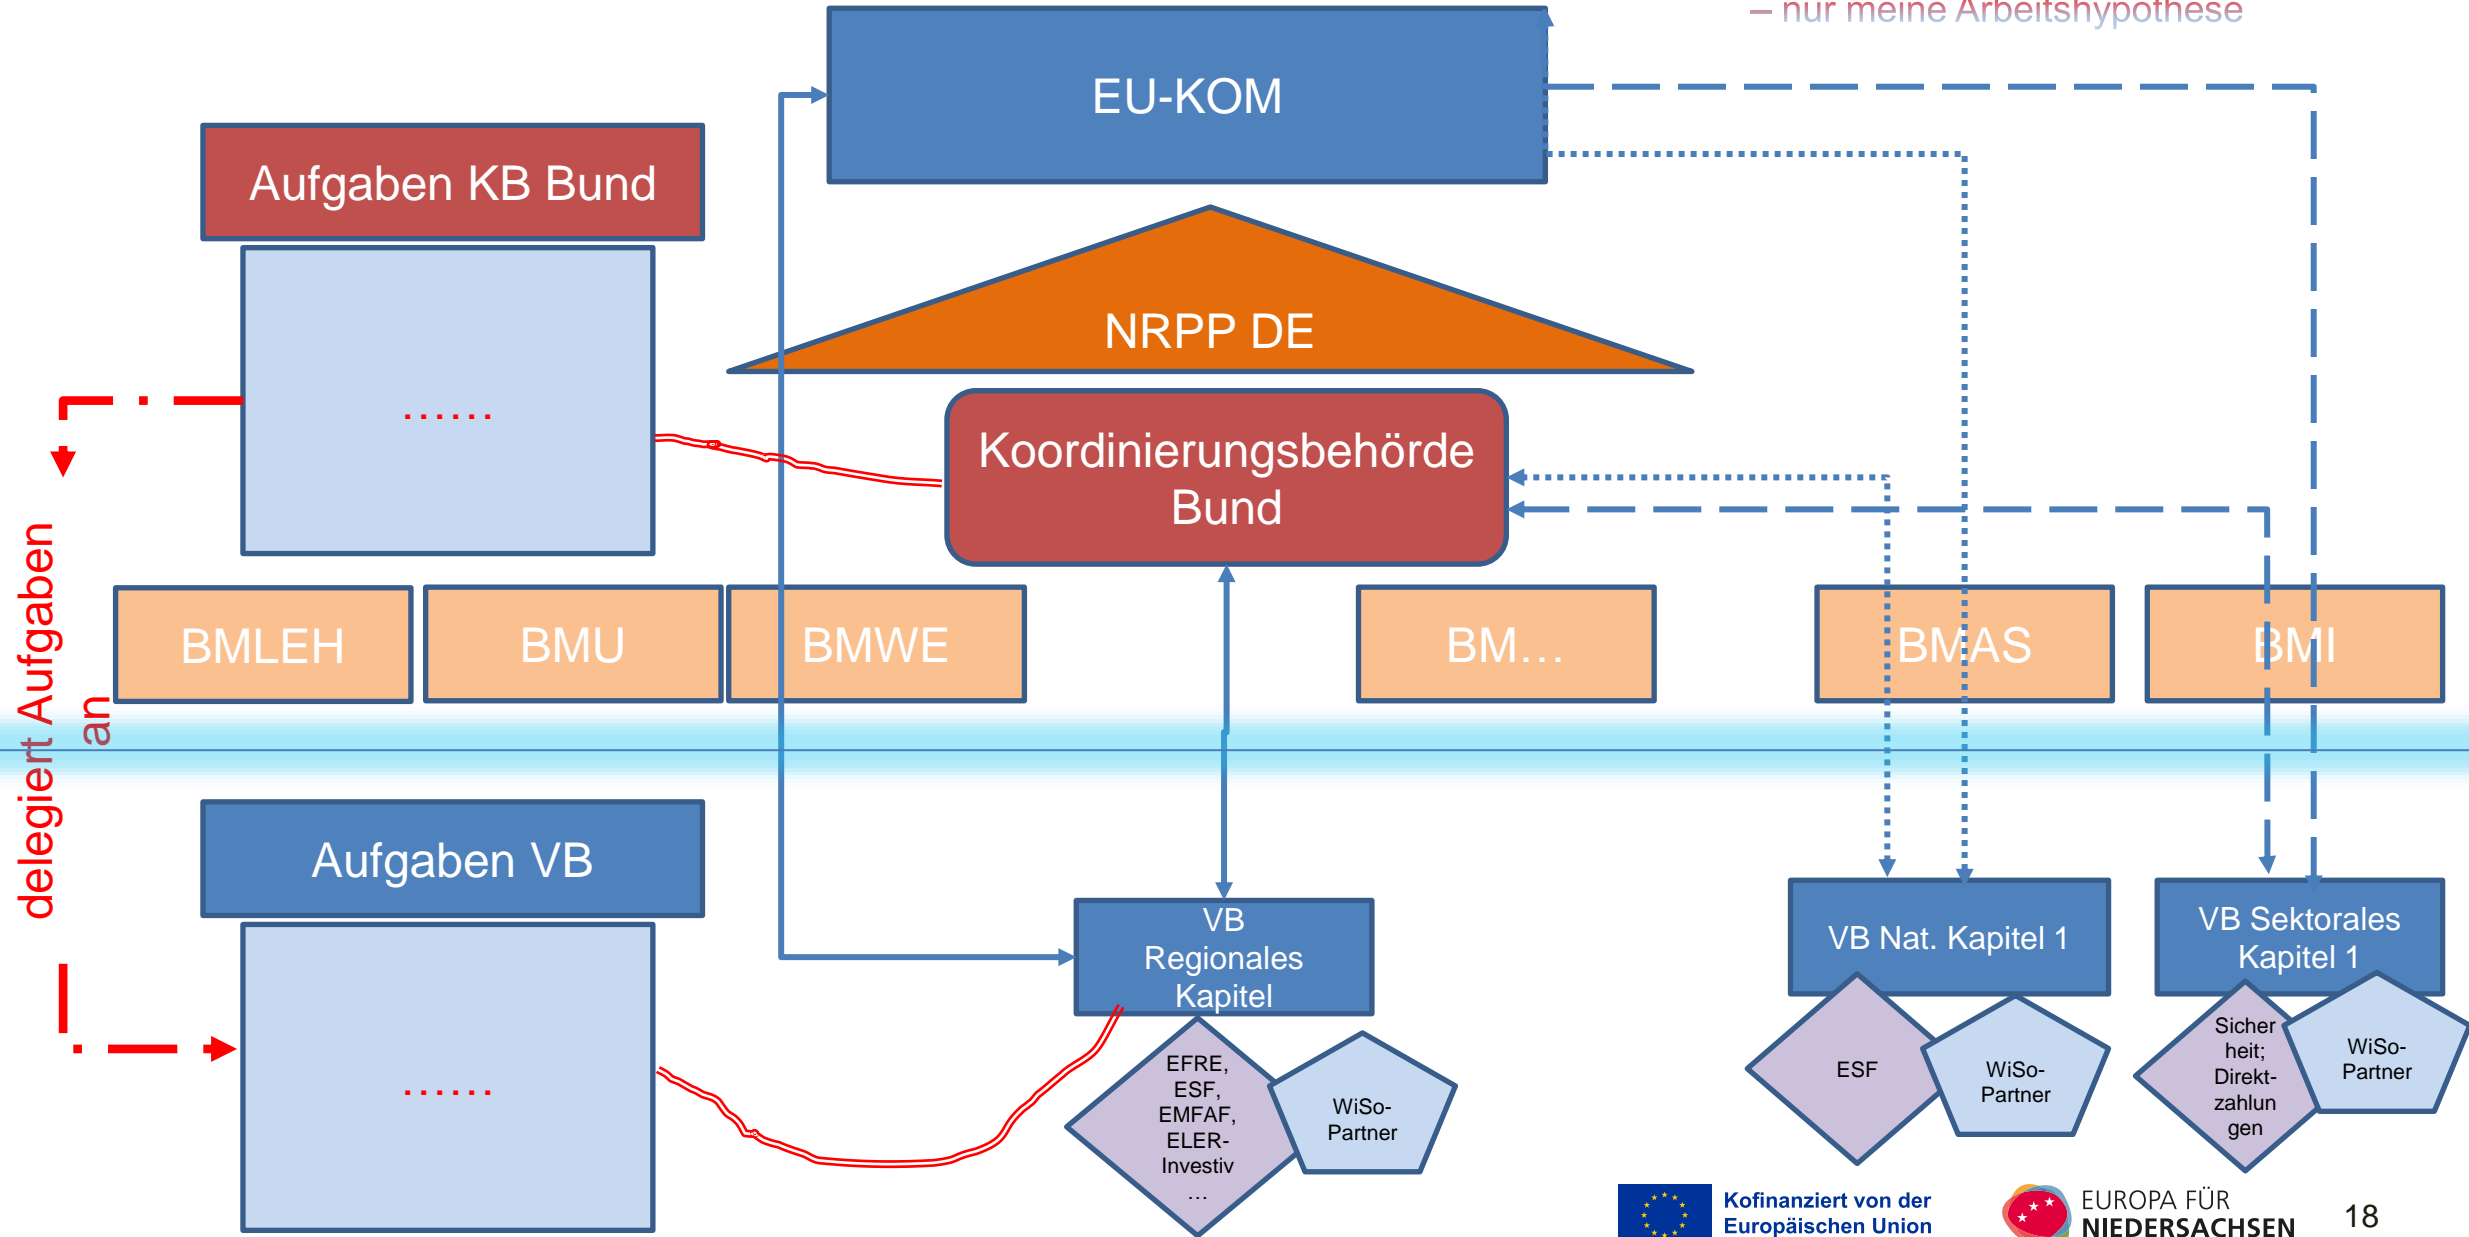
– nur meine Arbeitshypothese

EU-KOM

Aufgaben KB Bund

......

NRPP DE

Koordinierungsbehörde Bund

delegiert Aufgaben an

BMLEH

BMU

BMWE

BM…

BMAS

BMI

Aufgaben VB

......

VB Regionales Kapitel

EFRE, ESF, EMFAF, ELER-Investiv …

WiSo-Partner

VB Nat. Kapitel 1

ESF

WiSo-Partner

VB Sektorales Kapitel 1

Sicherheit; Direktzahlungen

WiSo-Partner

Kofinanziert von der Europäischen Union

EUROPA FÜR NIEDERSACHSEN

18